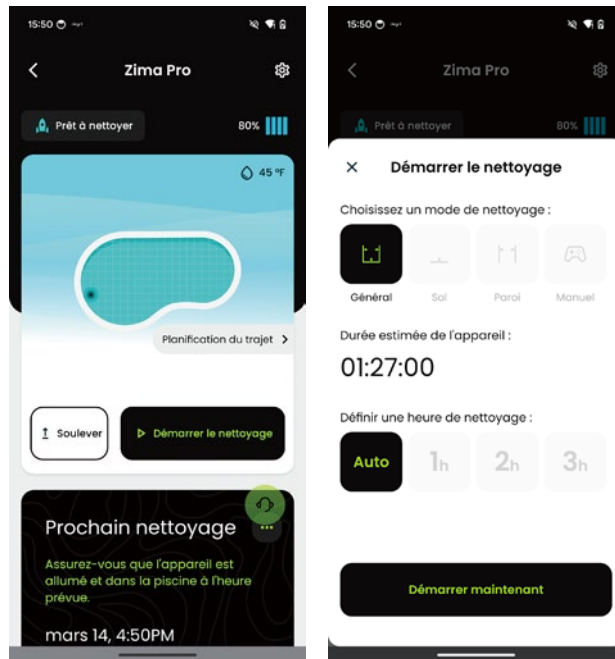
15:50

Zima Pro

Prêt à nettoyer

80%

45 °F

Planification du trajet

Soulever

Démarrer le nettoyage

Prochain nettoyage

Assurez-vous que l'appareil est allumé et dans la piscine à l'heure prévue.

mars 14, 4:50PM

15:50

Zima Pro

Prêt à nettoyer

80%

Démarrer le nettoyage

Choisissez un mode de nettoyage :

Général

Sol

Paroi

Manuel

Durée estimée de l'appareil :

01:27:00

Définir une heure de nettoyage :

Auto

1h

2h

3h

Démarrer maintenant